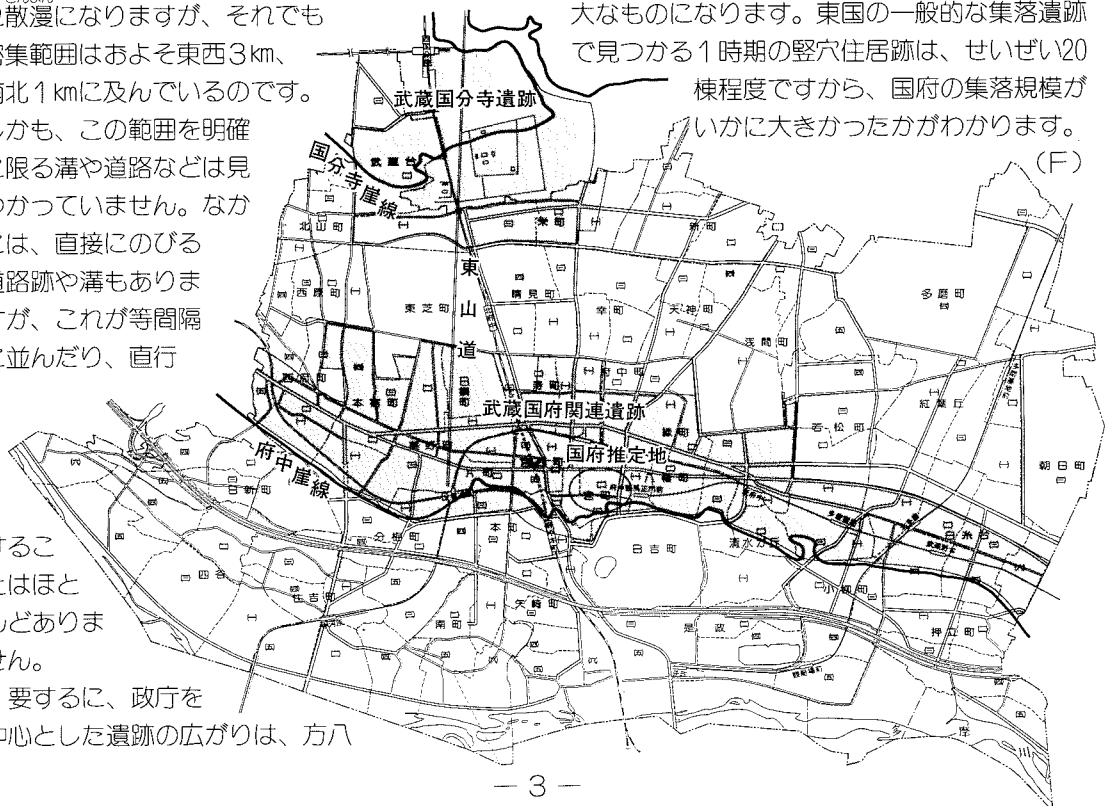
散漫になりますが、それでも落集範囲はおよそ東西3㎞、南北1㎞に及んでいるのです。しかも、この範囲を明確に限る溝や道路などは見つかっていません。なかには、直接にのびる道路跡や溝もありますが、これが等間隔に並んだり、直行

大なものになります。東国の一般的な集落遺跡で見つかる1時期の竪穴住居跡は、せいぜい20棟程度ですから、国府の集落規模がいかに大きかったかがわかります。
(F)

武蔵国分寺遺跡
国分寺崖線
東山道
武蔵国府関連遺跡
国府推定地
府中崖線

北山町
西恋ヶ窪
東芝町
晴見町
栄町
新町
天神町
多磨町
浅間町
若松町
紅葉丘
朝日町
本町
日吉町
清水が丘
白糸台
四谷
住吉町
矢崎町
南町
是政
小柳町
押立町

することはほとんどありません。
要するに、政庁を中心とした遺跡の広がりは、方八

— 3 —